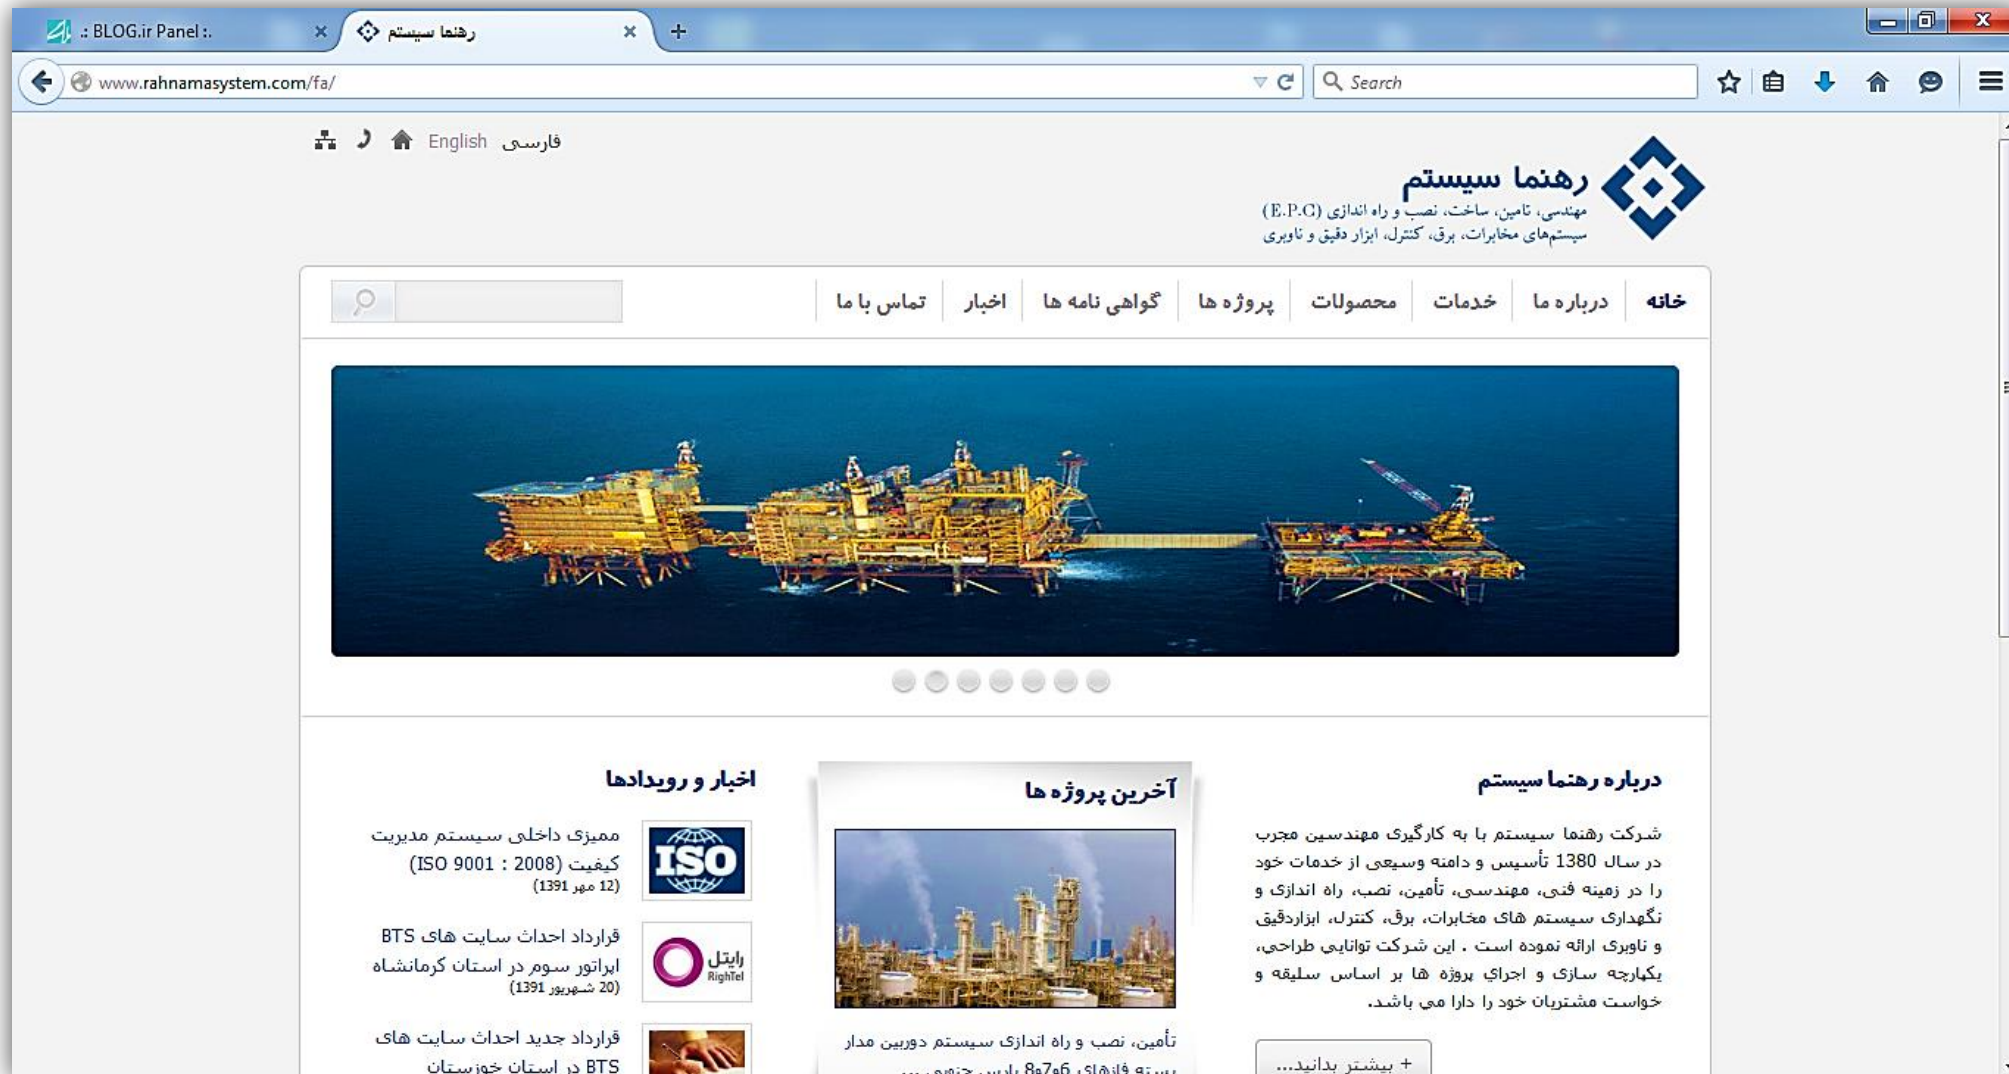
.: BLOG.ir Panel :.
رهنما سیستم
www.rahnamasystem.com/fa/
Search

English فارسی

رهنما سیستم
مهندسی، تامین، ساخت، نصب و راه اندازی (E.P.C)
سیستم‌های مخابرات، برق، کنترل، ابزار دقیق و ناوبری

خانه | درباره ما | خدمات | محصولات | پروژه ها | گواهی نامه ها | اخبار | تماس با ما

درباره رهنما سیستم

شرکت رهنما سیستم با به کارگیری مهندسین مجرب در سال 1380 تأسیس و دامنه وسیعی از خدمات خود را در زمینه فنی، مهندسی، تأمین، نصب، راه اندازی و نگهداری سیستم های مخابرات، برق، کنترل، ابزاردقیق و ناوبری ارائه نموده است . این شرکت توانایی طراحی، یکپارچه سازی و اجرای پروژه ها بر اساس سلیقه و خواست مشتریان خود را دارا می باشد.

+ بیشتر بدانید...

آخرین پروژه ها

تأمین، نصب و راه اندازی سیستم دوربین مدار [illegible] فازهای 6و7و8 پارس جنوبی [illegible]

اخبار و رویدادها

ISO
ممیزی داخلی سیستم مدیریت کیفیت (ISO 9001 : 2008)
(12 مهر 1391)

رایتل RighTel
قرارداد احداث سایت های BTS اپراتور سوم در استان کرمانشاه
(20 شهریور 1391)

قرارداد جدید احداث سایت های BTS در استان خوزستان